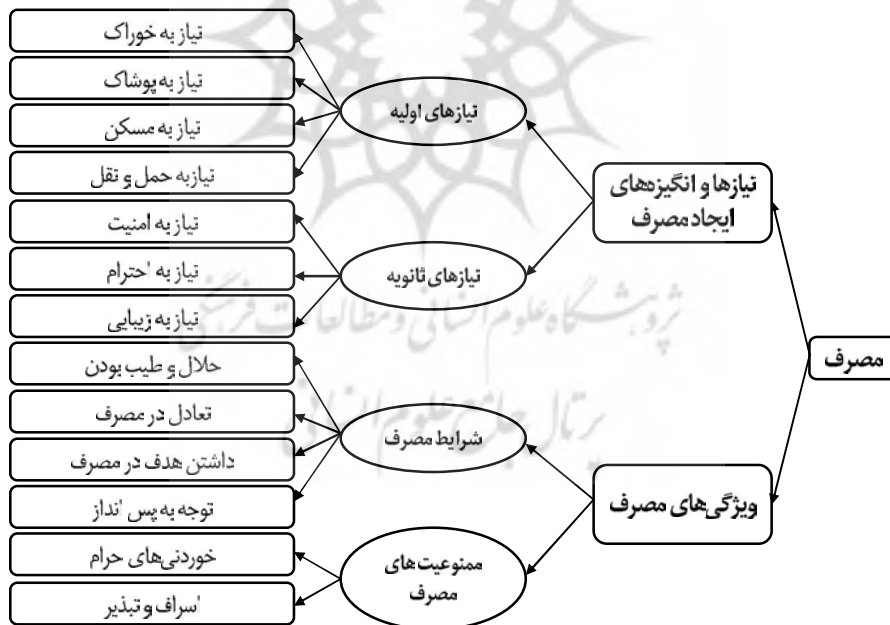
مصرف

نیازها و انگیزه‌های ایجاد مصرف

ویژگی‌های مصرف

نیازهای اولیه

نیازهای ثانویه

شرایط مصرف

ممنوعیت‌های مصرف

نیاز به خوراک

نیاز به پوشاک

نیاز به مسکن

نیاز به حمل و نقل

نیاز به امنیت

نیاز به احترام

نیاز به زیبایی

حلال و طیب بودن

تعادل در مصرف

داشتن هدف در مصرف

توجه به پس انداز

خوردنی‌های حرام

اسراف و تبذیر

پژوهشگاه علوم انسانی و مطالعات فرهنگی
پرتال جامع علوم انسانی